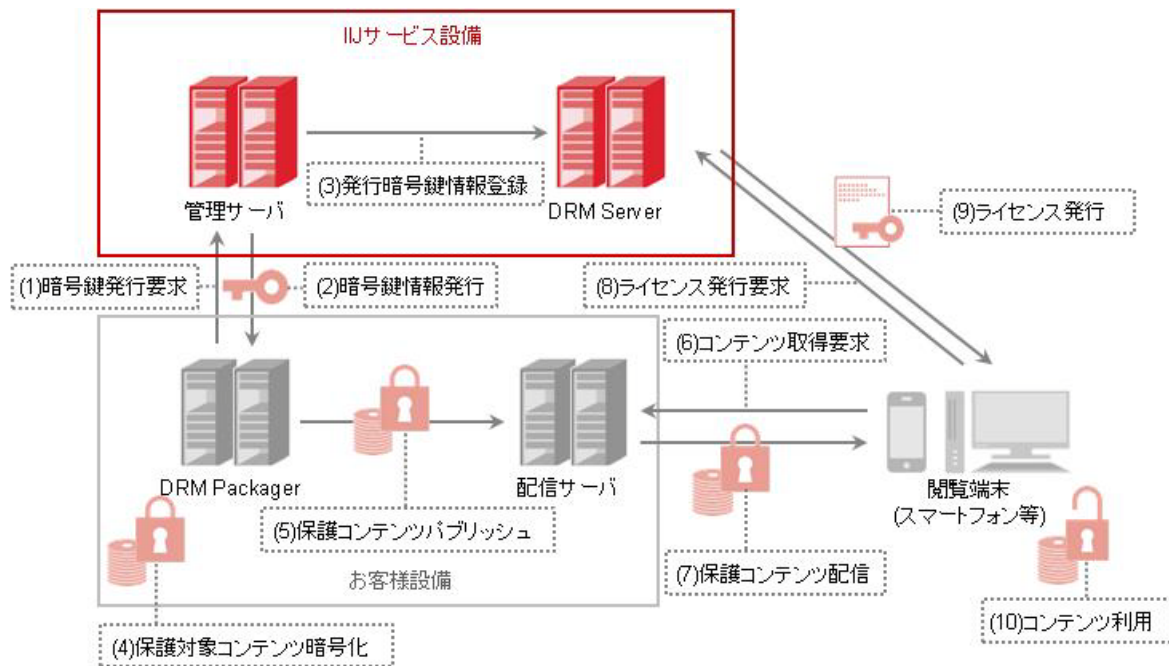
IIJサービス設備

管理サーバ

(3)発行暗号鍵情報登録

DRM Server

(9)ライセンス発行

(1)暗号鍵発行要求

(2)暗号鍵情報発行

(8)ライセンス発行要求

(6)コンテンツ取得要求

DRM Packager

配信サーバ

閲覧端末
(スマートフォン等)

(5)保護コンテンツパブリッシュ

お客様設備

(7)保護コンテンツ配信

(10)コンテンツ利用

(4)保護対象コンテンツ暗号化